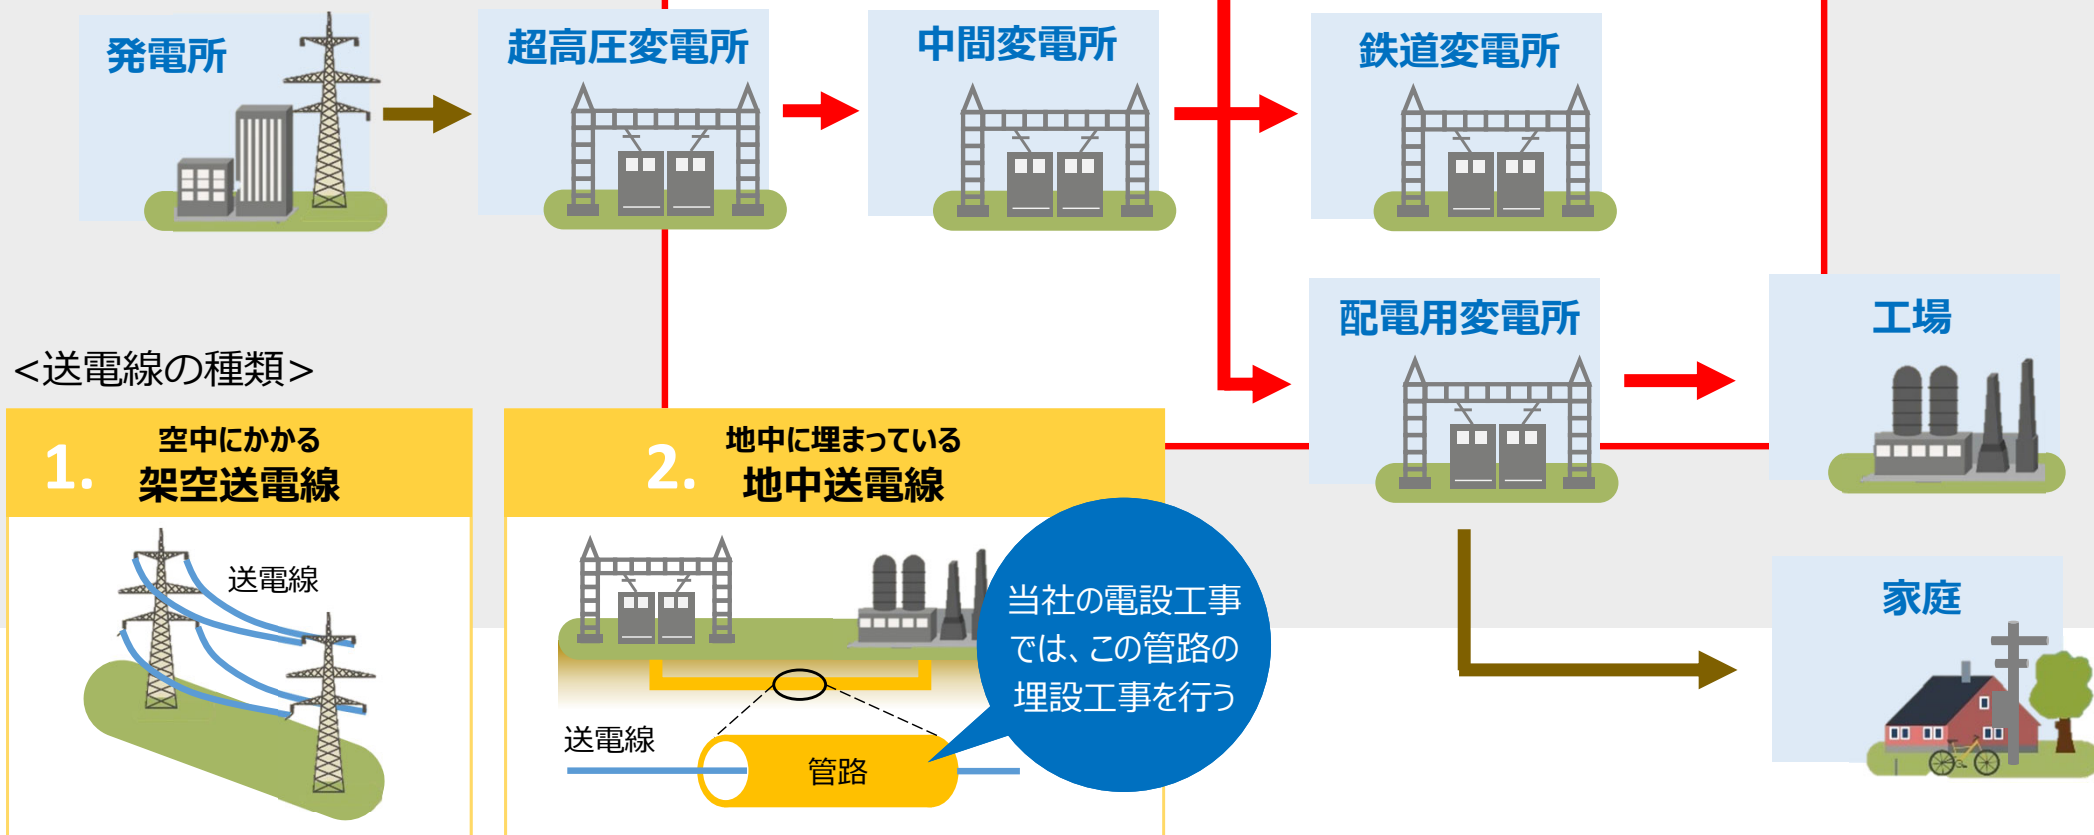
発電所

超高圧変電所

中間変電所

鉄道変電所

配電用変電所

工場

家庭

<送電線の種類>

1. 空中にかかる
架空送電線

送電線

2. 地中に埋まっている
地中送電線

送電線

管路

当社の電設工事では、この管路の埋設工事を行う